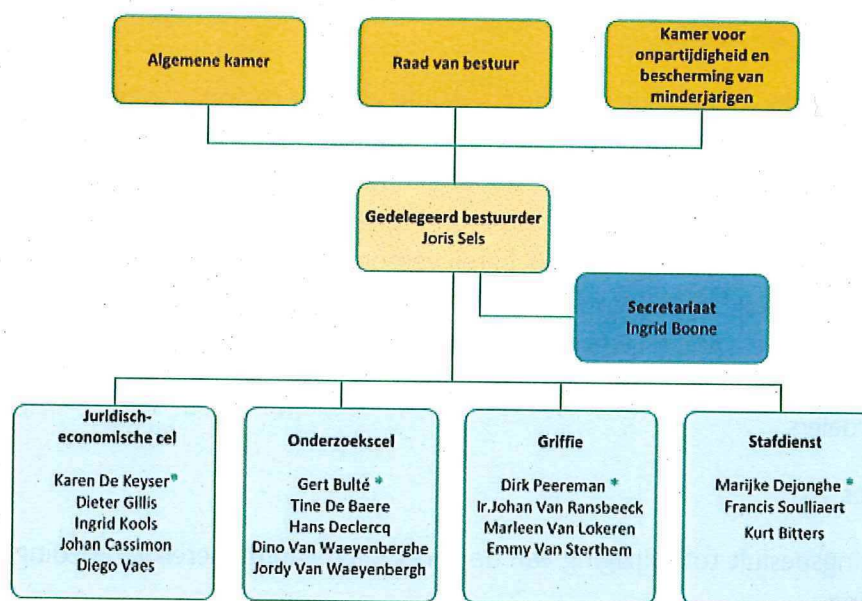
Algemene kamer

Raad van bestuur

Kamer voor onpartijdigheid en bescherming van minderjarigen

Gedelegeerd bestuurder
Joris Sels

Secretariaat
Ingrid Boone

Juridisch-economische cel

Karen De Keyser*
Dieter Gillis
Ingrid Kools
Johan Cassimon
Diego Vaes

Onderzoekscel

Gert Bulté*
Tine De Baere
Hans Declercq
Dino Van Waeyenberghe
Jordy Van Waeyenbergh

Griffie

Dirk Peereman*
Ir.Johan Van Ransbeeck
Marleen Van Lokeren
Emmy Van Sterthem

Stafdienst

Marijke Dejonghe*
Francis Soulliaert
Kurt Bitters